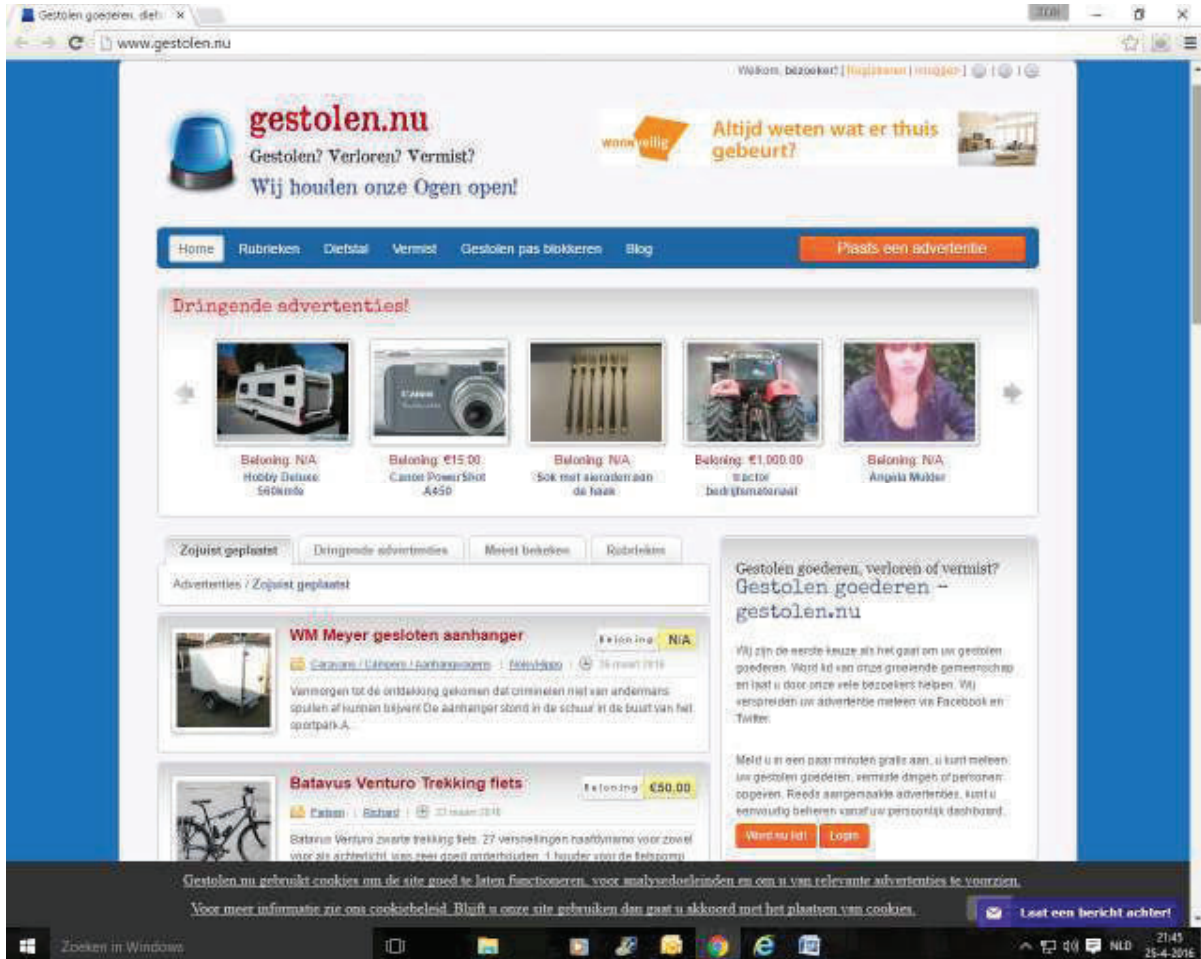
Gestolen goederen, dief ×

www.gestolen.nu

Welkom, bezoeker! | Registreren | Inloggen |

gestolen.nu
Gestolen? Verloren? Vermist?
Wij houden onze Ogen open!

woonveilig
Altijd weten wat er thuis gebeurt?

Home | Rubrieken | Diefstal | Vermist | Gestolen pas blokkeren | Blog

Plaats een advertentie

Dringende advertenties!

Beloning: N/A
Hobby Deluxe 560kmfe

Beloning: €15,00
Canon PowerShot A450

Beloning: N/A
Sok met sieraden aan de haak

Beloning: €1.000,00
tractor bedrijfsmateriaal

Beloning: N/A
Angela Mulder

Zojuist geplaatst | Dringende advertenties | Meest bekeken | Rubrieken

Advertenties / Zojuist geplaatst

WM Meyer gesloten aanhanger
Beloning N/A
Caravans / Campers / aanhangwagens | NoinHappy | 26 maart 2016
Vanmorgen tot de ontdekking gekomen dat criminelen niet van andermans spullen af kunnen blijven! De aanhanger stond in de schuur in de buurt van het sportpark A.

Batavus Venturo Trekking fiets
Beloning €50,00
Fietsen | Richard | 23 maart 2016
Batavus Venturo zwarte trekking fiets. 27 versnellingen naafdynamo voor zowel voor als achterlicht, was zeer goed onderhouden. 1 houder voor de fietspomp

Gestolen goederen, verloren of vermist?
Gestolen goederen - gestolen.nu

Wij zijn de eerste keuze als het gaat om uw gestolen goederen. Word lid van onze groeiende gemeenschap en laat u door onze vele bezoekers helpen. Wij verspreiden uw advertentie meteen via Facebook en Twitter.

Meld u in een paar minuten gratis aan, u kunt meteen uw gestolen goederen, vermiste dingen of personen opgeven. Reeds aangemaakte advertenties, kunt u eenvoudig beheren vanaf uw persoonlijk dashboard.

Word nu lid! | Login

Gestolen.nu gebruikt cookies om de site goed te laten functioneren, voor analysedoeleinden en om u van relevante advertenties te voorzien.
Voor meer informatie zie ons cookiebeleid. Blijft u onze site gebruiken dan gaat u akkoord met het plaatsen van cookies.

Laat een bericht achter!

Zoeken in Windows

NLD 21:45 25-4-2016